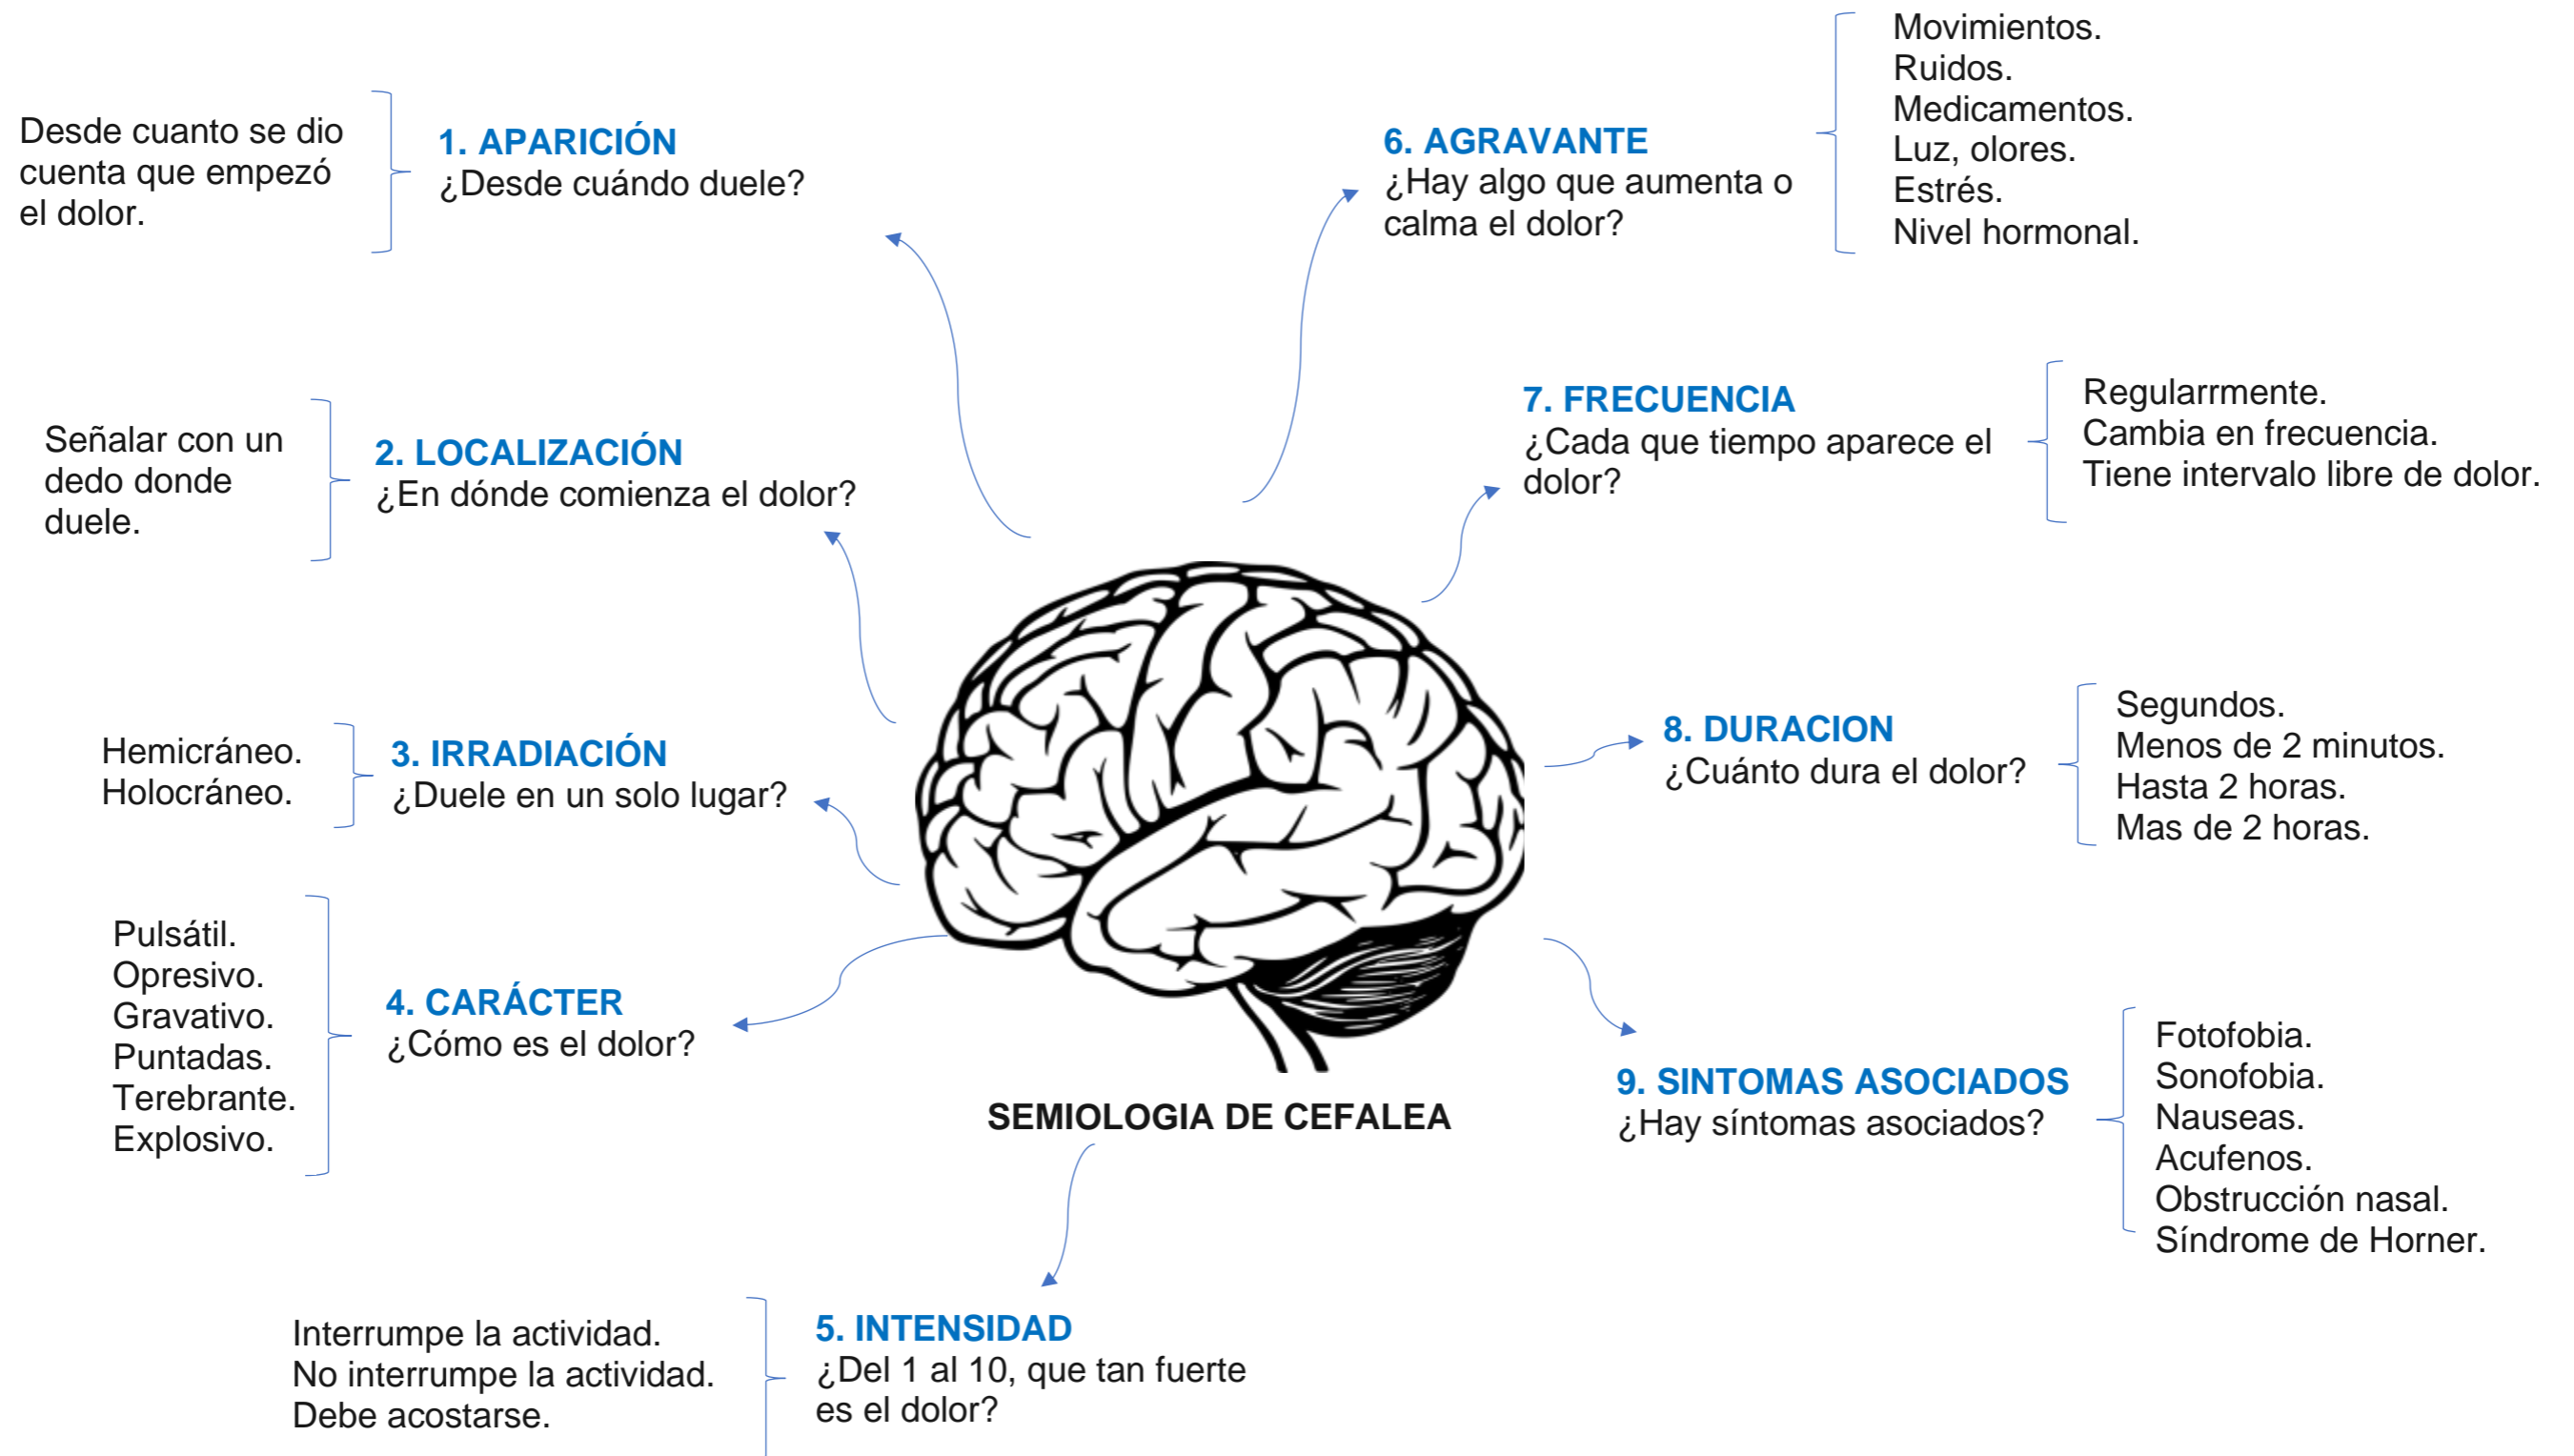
SEMIOLOGIA DE CEFALEA

Desde cuanto se dio cuenta que empezó el dolor.

1. APARICIÓN
¿Desde cuándo duele?

Señalar con un dedo donde duele.

2. LOCALIZACIÓN
¿En dónde comienza el dolor?

Hemicráneo.
Holocráneo.

3. IRRADIACIÓN
¿Duele en un solo lugar?

Pulsátil.
Opresivo.
Gravativo.
Puntadas.
Terebrante.
Explosivo.

4. CARÁCTER
¿Cómo es el dolor?

Interrumpe la actividad.
No interrumpe la actividad.
Debe acostarse.

5. INTENSIDAD
¿Del 1 al 10, que tan fuerte es el dolor?

6. AGRAVANTE
¿Hay algo que aumenta o calma el dolor?

Movimientos.
Ruidos.
Medicamentos.
Luz, olores.
Estrés.
Nivel hormonal.

7. FRECUENCIA
¿Cada que tiempo aparece el dolor?

Regularrmente.
Cambia en frecuencia.
Tiene intervalo libre de dolor.

8. DURACION
¿Cuánto dura el dolor?

Segundos.
Menos de 2 minutos.
Hasta 2 horas.
Mas de 2 horas.

9. SINTOMAS ASOCIADOS
¿Hay síntomas asociados?

Fotofobia.
Sonofobia.
Nauseas.
Acufenos.
Obstrucción nasal.
Síndrome de Horner.